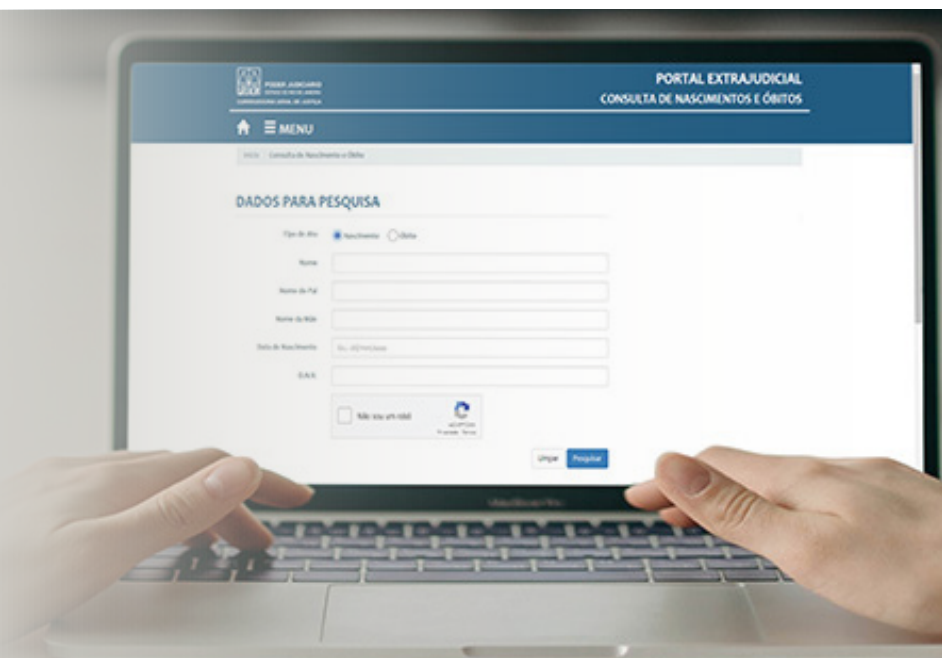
PODER JUDICIÁRIO
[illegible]
CORREGEDORIA GERAL DE JUSTIÇA

PORTAL EXTRAJUDICIAL
CONSULTA DE NASCIMENTOS E ÓBITOS

MENU

Início / Consulta de Nascimento e Óbito

DADOS PARA PESQUISA

Tipo de Ato Nascimento Óbito

Nome

Nome do Pai

Nome da Mãe

Data de Nascimento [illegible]

D.N.V.

Não sou um robô
reCAPTCHA
Privacidade - Termos

Limpar Pesquisar